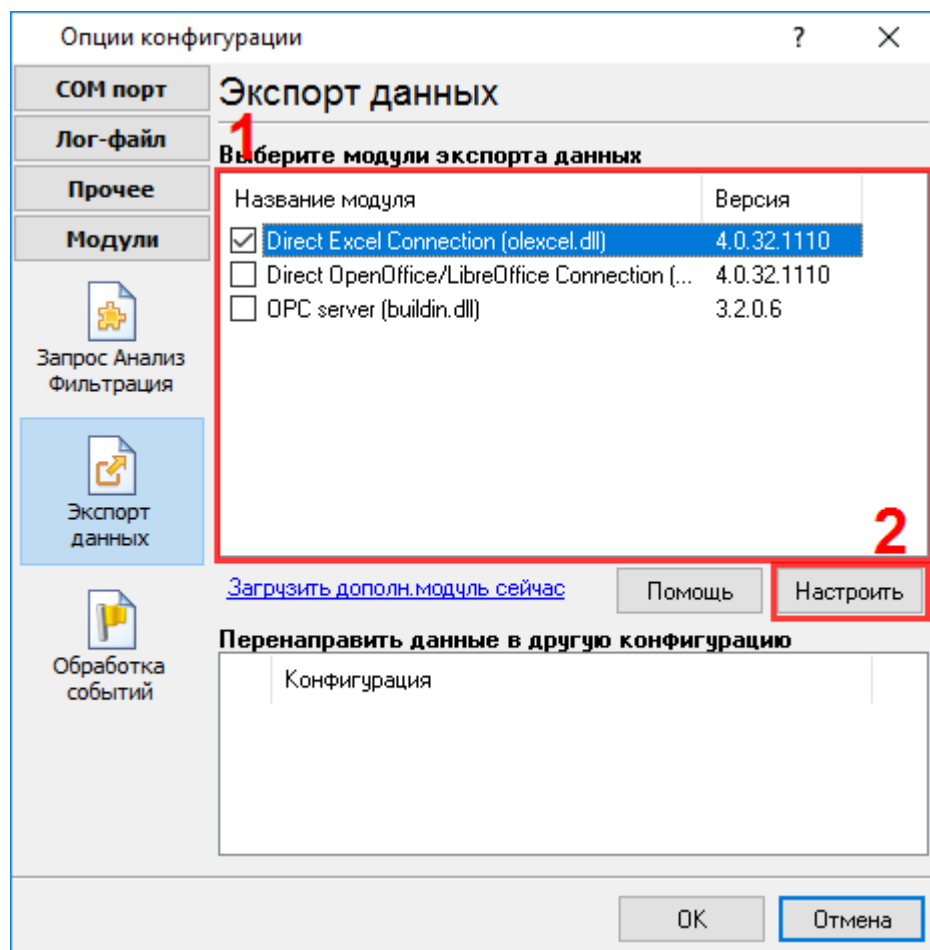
Опции конфигурации

?

COM порт

Лог-файл

Прочее

Модули

Запрос Анализ Фильтрация

Экспорт данных

Обработка событий

Экспорт данных

1

Выберите модули экспорта данных

| Название модуля | Версия |
|---|---|
| Direct Excel Connection (olexcel.dll) | 4.0.32.1110 |
| Direct OpenOffice/LibreOffice Connection (... | 4.0.32.1110 |
| OPC server (buildin.dll) | 3.2.0.6 |

2

Загрузить дополн.модуль сейчас

Помощь

Настроить

Перенаправить данные в другую конфигурацию

Конфигурация

OK

Отмена